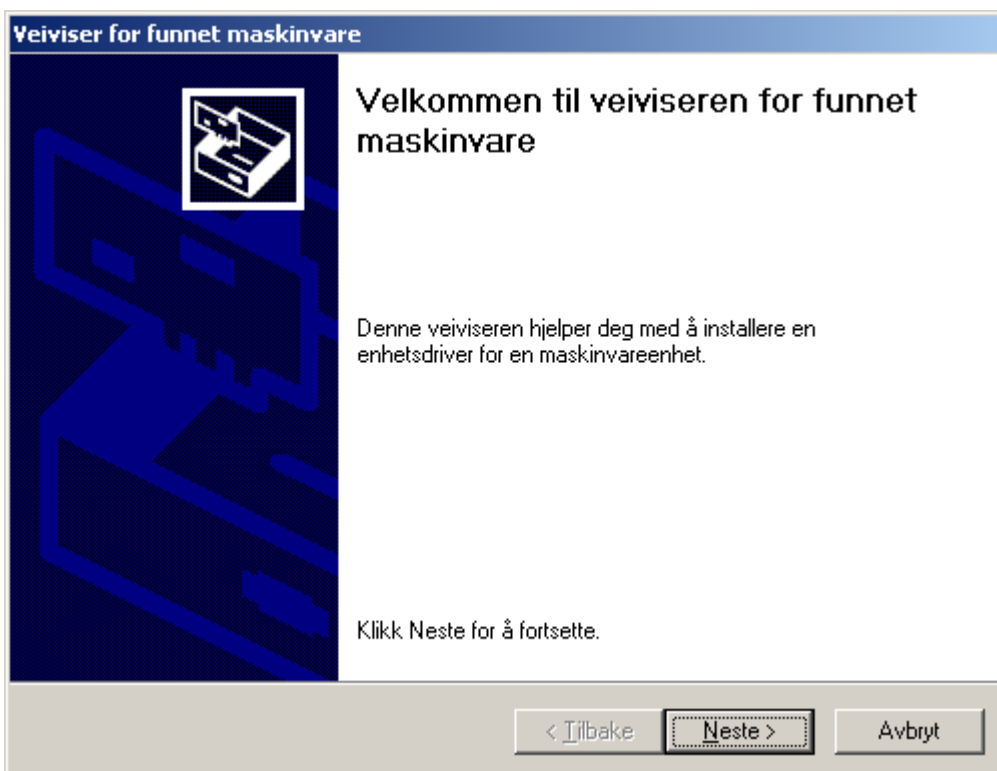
Veiviser for funnet maskinvare

Velkommen til veiviseren for funnet maskinvare

Denne veiviseren hjelper deg med å installere en enhetsdriver for en maskinvareenhet.

Klikk Neste for å fortsette.

< Tilbake
Neste >
Avbryt